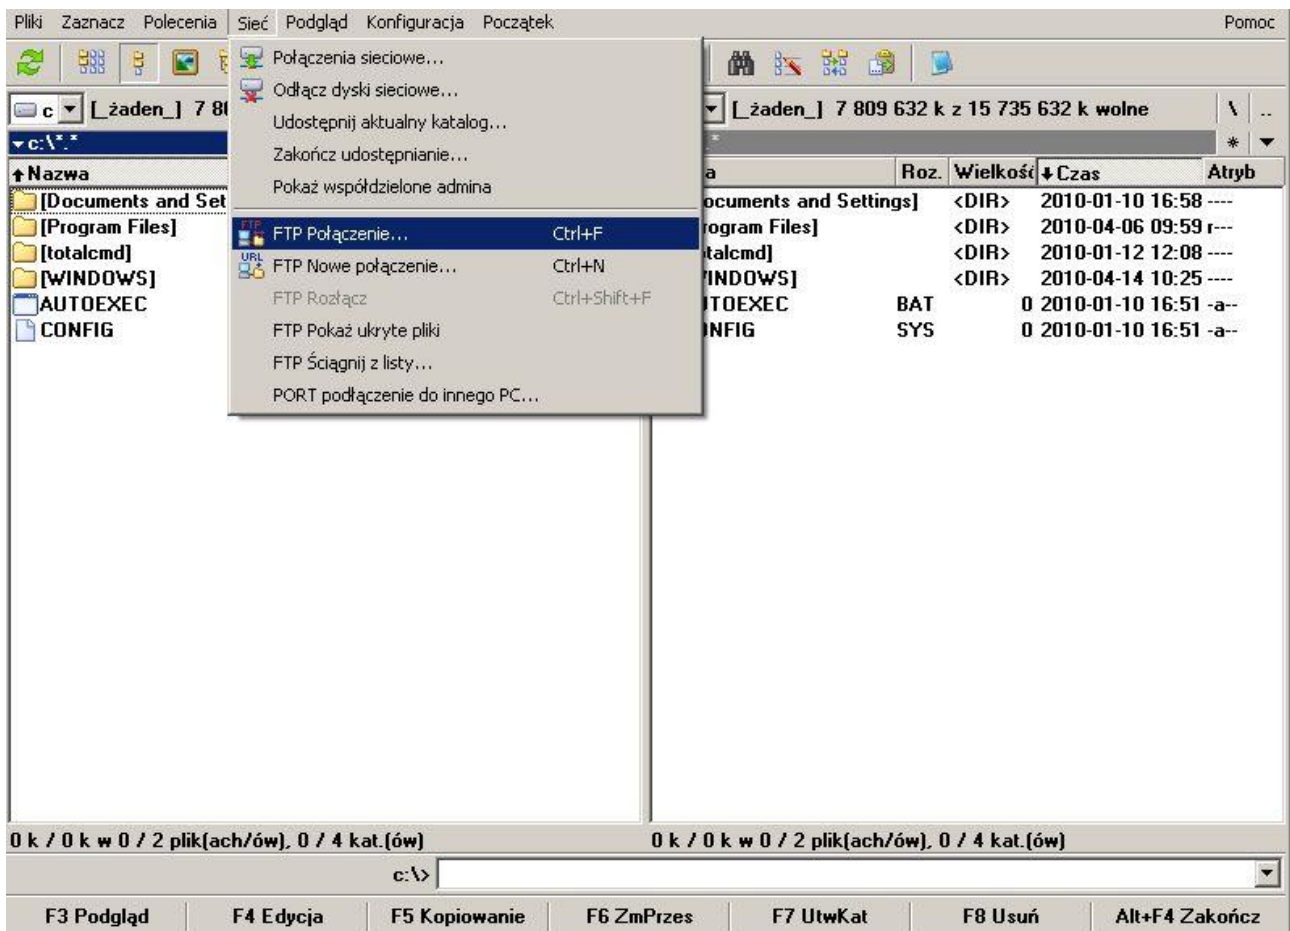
Pliki Zaznacz Polecenia Sieć Podgląd Konfiguracja Początek Pomoc

c [_żaden_] 7 80

c:\*.*

Nazwa
[Documents and Set
[Program Files]
[totalcmd]
[WINDOWS]
AUTOEXEC
CONFIG

Połączenia sieciowe...
Odłącz dyski sieciowe...
Udostępnij aktualny katalog...
Zakończ udostępnianie...
Pokaż współdzielone admina
FTP Połączenie... Ctrl+F
FTP Nowe połączenie... Ctrl+N
FTP Rozłącz Ctrl+Shift+F
FTP Pokaż ukryte pliki
FTP Ściągnij z listy...
PORT podłączenie do innego PC...

[_żaden_] 7 809 632 k z 15 735 632 k wolne

| a | Roz. | Wielkość | Czas | Atryb |
|---|---|---|---|---|
| ocuments and Settings] | | <DIR> | 2010-01-10 16:58 | ---- |
| rogram Files] | | <DIR> | 2010-04-06 09:59 | r--- |
| talcmd] | | <DIR> | 2010-01-12 12:08 | ---- |
| INDOWS] | | <DIR> | 2010-04-14 10:25 | ---- |
| TOEXEC | BAT | 0 | 2010-01-10 16:51 | -a-- |
| NFIG | SYS | 0 | 2010-01-10 16:51 | -a-- |

0 k / 0 k w 0 / 2 plik(ach/ów), 0 / 4 kat.(ów)
0 k / 0 k w 0 / 2 plik(ach/ów), 0 / 4 kat.(ów)

c:\>

F3 Podgląd F4 Edycja F5 Kopiowanie F6 ZmPrzes F7 UtwKat F8 Usuń Alt+F4 Zakończ